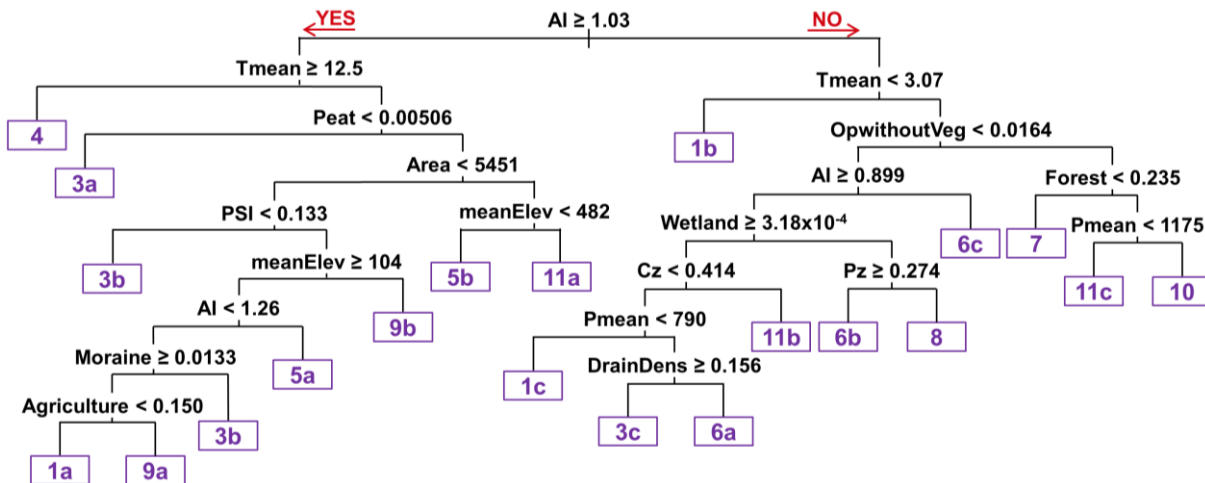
YES AI ≥ 1.03 NO

Tmean ≥ 12.5

4

Peat < 0.00506

3a

Area < 5451

PSI < 0.133

3b

meanElev ≥ 104

AI < 1.26

Moraine ≥ 0.0133

Agriculture < 0.150

1a

9a

3b

5a

9b

meanElev < 482

5b

11a

Tmean < 3.07

1b

OpwithoutVeg < 0.0164

AI ≥ 0.899

Wetland ≥ $3.18x10^{-4}$

Cz < 0.414

Pmean < 790

1c

DrainDens ≥ 0.156

3c

6a

11b

Pz ≥ 0.274

6b

8

6c

Forest < 0.235

7

Pmean < 1175

11c

10